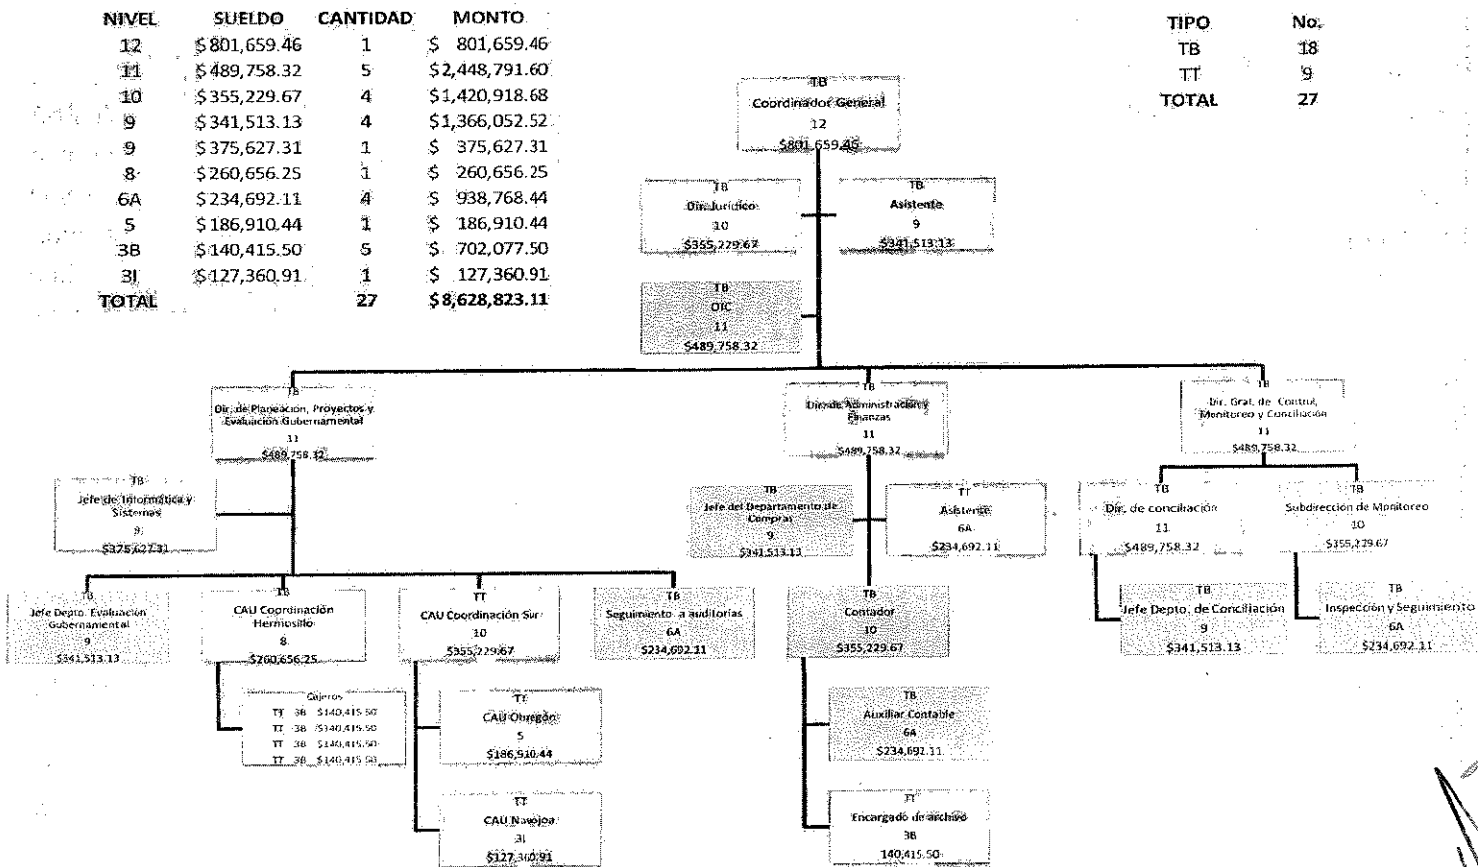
| NIVEL | SUELDO | CANTIDAD | MONTO |
|---|---|---|---|
| 12 | \$801,659.46 | 1 | \$ 801,659.46 |
| 11 | \$489,758.32 | 5 | \$2,448,791.60 |
| 10 | \$355,229.67 | 4 | \$1,420,918.68 |
| 9 | \$341,513.13 | 4 | \$1,366,052.52 |
| 9 | \$375,627.31 | 1 | \$ 375,627.31 |
| 8 | \$260,656.25 | 1 | \$ 260,656.25 |
| 6A | \$234,692.11 | 4 | \$ 938,768.44 |
| 5 | \$186,910.44 | 1 | \$ 186,910.44 |
| 3B | \$140,415.50 | 5 | \$ 702,077.50 |
| 3I | \$127,360.91 | 1 | \$ 127,360.91 |
| TOTAL | | 27 | \$8,628,823.11 |

| TIPO | No. |
|---|---|
| TB | 18 |
| TT | 9 |
| TOTAL | 27 |

TB Coordinador General 12 \$801,659.46

TB Dir. Jurídico 10 \$355,229.67

TB Asistente 9 \$341,513.13

TB OIC 11 \$489,758.32

TB Dir. de Planeación, Proyectos y Evaluación Gubernamental 11 \$489,758.32

TB Dir. de Administración y Finanzas 11 \$489,758.32

TB Dir. Gral. de Control, Monitoreo y Conciliación 11 \$489,758.32

TB Jefe de Informática y Sistemas 9 \$375,627.31

TB Jefe del Departamento de Compras 9 \$341,513.13

TT Asistente 6A \$234,692.11

TB Dir. de conciliación 11 \$489,758.32

TB Subdirección de Monitoreo 10 \$355,229.67

TB Jefe Depto. Evaluación Gubernamental 9 \$341,513.13

TB CAU Coordinación Hermosillo 8 \$260,656.25

TT CAU Coordinación Sur 10 \$355,229.67

TB Seguimiento a auditorías 6A \$234,692.11

TB Contador 10 \$355,229.67

TB Jefe Depto. de Conciliación 9 \$341,513.13

TB Inspección y Seguimiento 6A \$234,692.11

Cajeros
TT 3B \$140,415.50
TT 3B \$140,415.50
TT 3B \$140,415.50
TT 3B \$140,415.50

TT CAU Obregón 5 \$186,910.44

TB Auxiliar Contable 6A \$234,692.11

TT CAU Navojoa 3I \$127,360.91

TT Encargado de archivo 3B 140,415.50